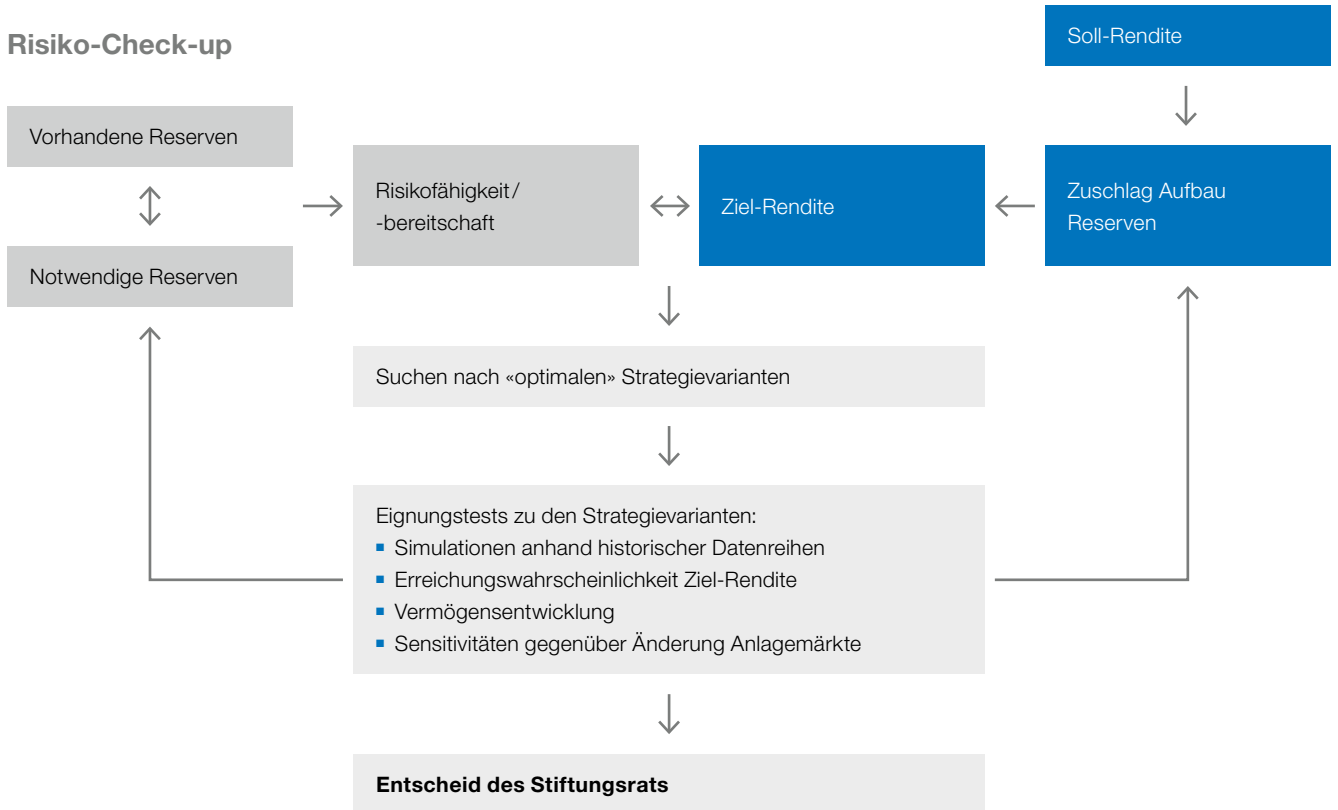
Risiko-Check-up

Soll-Rendite

Vorhandene Reserven

Notwendige Reserven

Risikofähigkeit / -bereitschaft

Ziel-Rendite

Zuschlag Aufbau Reserven

Suchen nach «optimalen» Strategievarianten

Eignungstests zu den Strategievarianten:
- Simulationen anhand historischer Datenreihen
- Erreichungswahrscheinlichkeit Ziel-Rendite
- Vermögensentwicklung
- Sensitivitäten gegenüber Änderung Anlagemärkte

Entscheid des Stiftungsrats